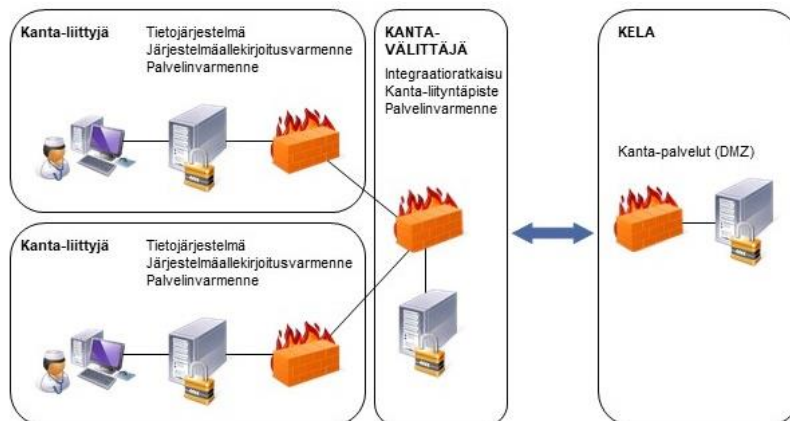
Kanta-liittyjä
Tietojärjestelmä
Järjestelmäallekirjoitusvarmenne
Palvelinvarmenne

Kanta-liittyjä
Tietojärjestelmä
Järjestelmäallekirjoitusvarmenne
Palvelinvarmenne

KANTA-VÄLITTÄJÄ
Integraatioratkaisu
Kanta-liityntäpiste
Palvelinvarmenne

KELA
Kanta-palvelut (DMZ)